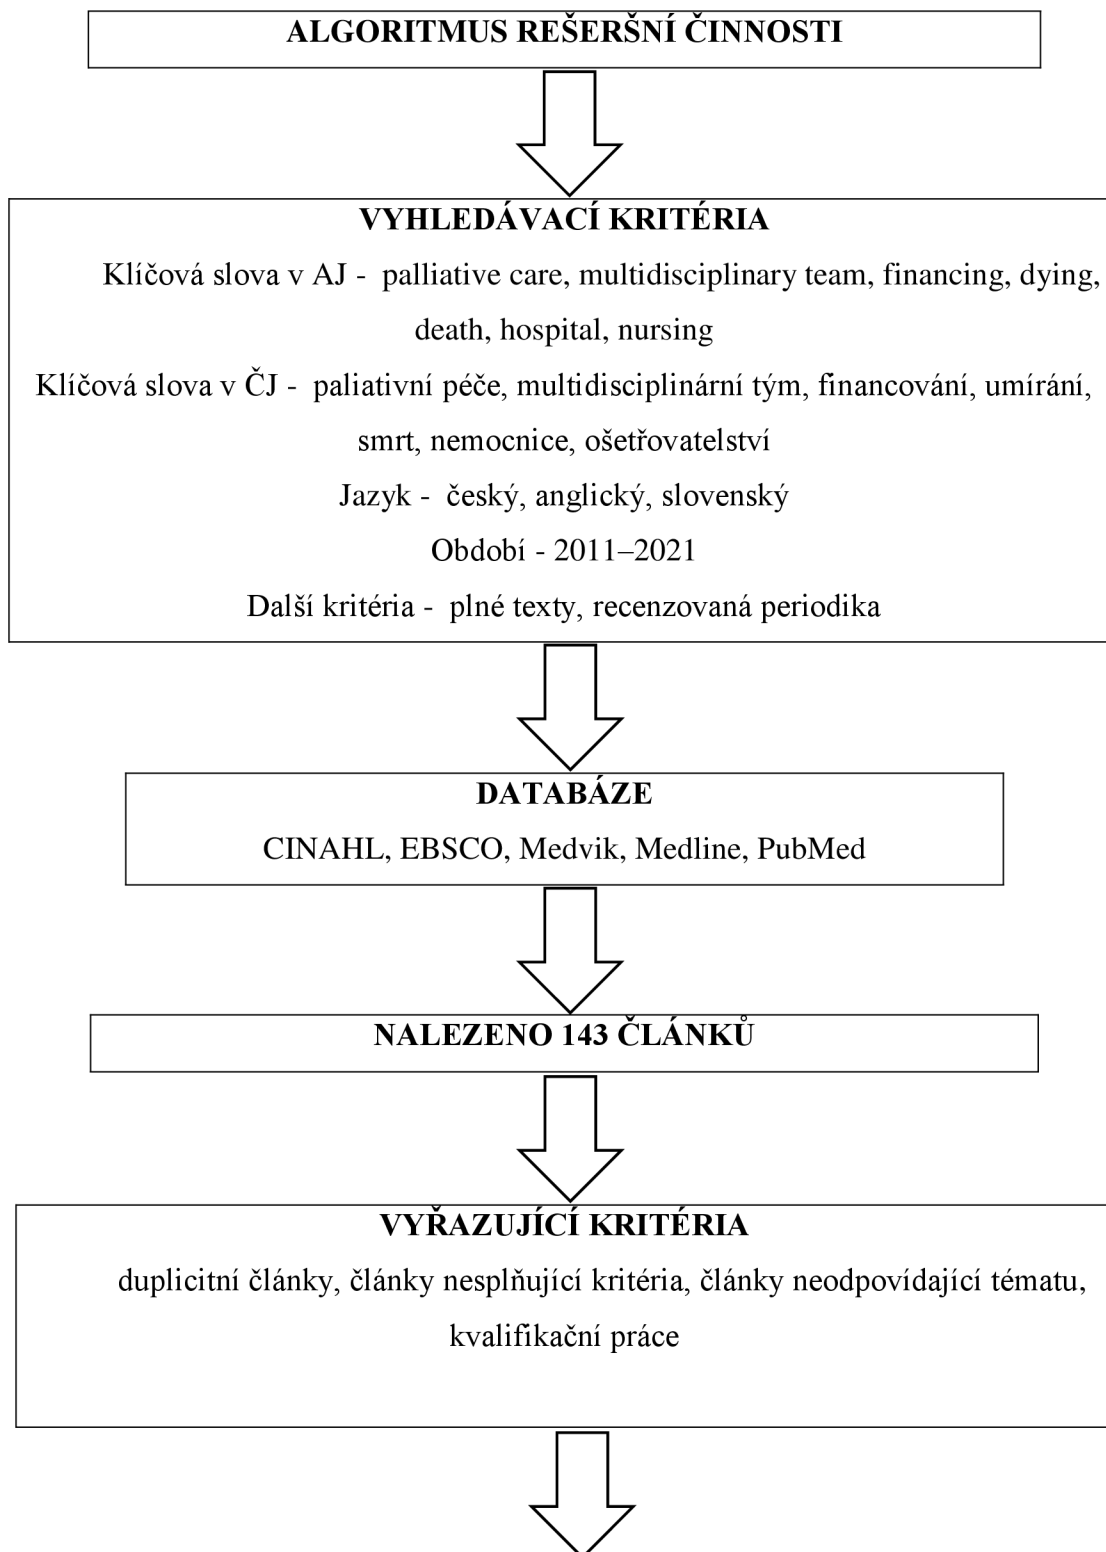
ALGORITMUS REŠERŠNÍ ČINNOSTI

VYHLEDÁVACÍ KRITÉRIA

Klíčová slova v AJ - palliative care, multidisciplinary team, financing, dying, death, hospital, nursing

Klíčová slova v ČJ - paliativní péče, multidisciplinární tým, financování, umírání, smrt, nemocnice, ošetřovatelství

Jazyk - český, anglický, slovenský

Období - 2011–2021

Další kritéria - plné texty, recenzovaná periodika

DATABÁZE

CINAHL, EBSCO, Medvik, Medline, PubMed

NALEZENO 143 ČLÁNKŮ

VYŘAZUJÍCÍ KRITÉRIA

duplicitní články, články nesplňující kritéria, články neodpovídající tématu, kvalifikační práce